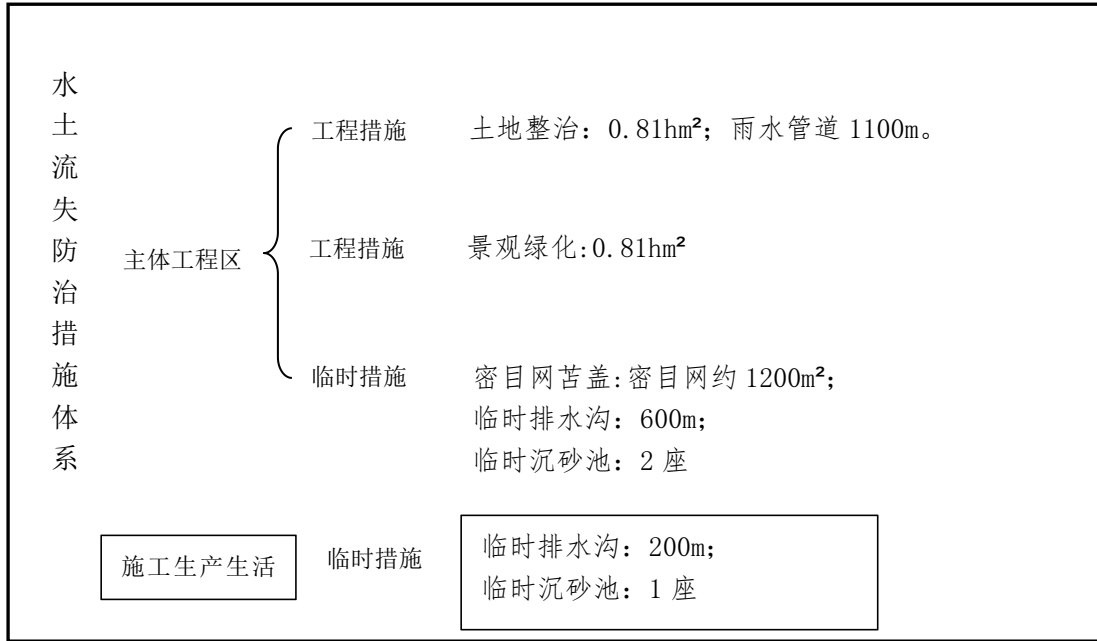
水土流失防治措施体系

主体工程区

工程措施　土地整治：0.81hm²；雨水管道 1100m。

工程措施　景观绿化:0.81hm²

临时措施　密目网苫盖:密目网约 1200m²;
临时排水沟：600m;
临时沉砂池：2 座

施工生产生活

临时措施

临时排水沟：200m;
临时沉砂池：1 座